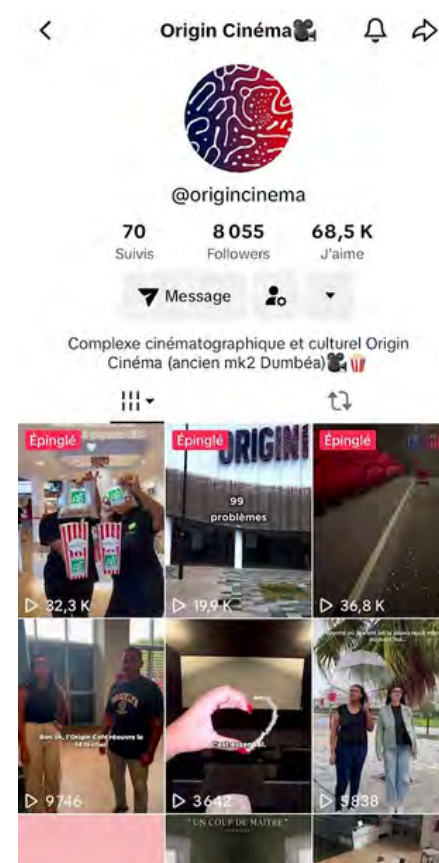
Origin Cinéma🎥

@origincinema

70
Suivis

8 055
Followers

68,5 K
J'aime

Message

Complexe cinématographique et culturel Origin Cinéma (ancien mk2 Dumbéa)🎥🍿

Épinglé
32,3 K

Épinglé
ORIGIN
99 problèmes
19,9 K

Épinglé
36,8 K

Bon ok, l'Origin Café réouvre le 14 février
9746

C'est assez 🤍
3642

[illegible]
5838

"UN COUP DE MAÎTRE"